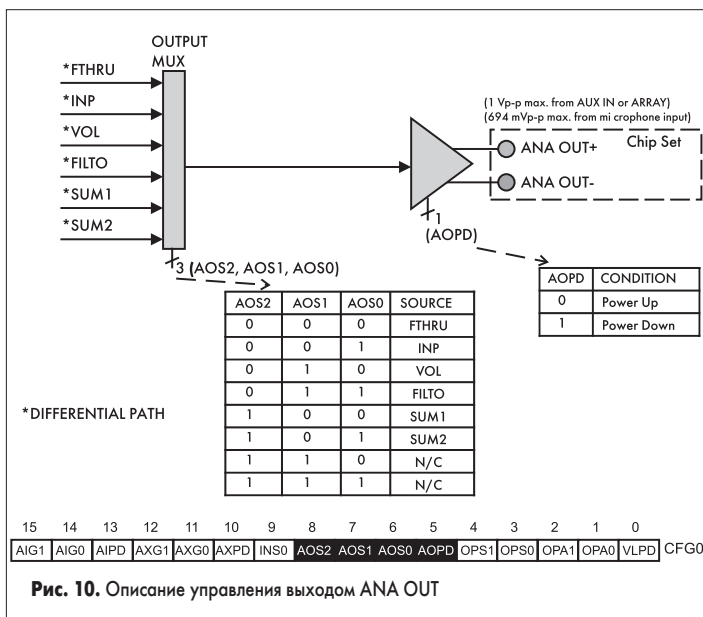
OUTPUT MUX

*FTHRU
*INP
*VOL
*FILTO
*SUM1
*SUM2

3 (AOS2, AOS1, AOS0)

(1 Vp-p max. from AUX IN or ARRAY)
(694 mVp-p max. from mi crophone input)

ANA OUT+
ANA OUT-
Chip Set

1
(AOPD)

| AOPD | CONDITION |
|---|---|
| 0 | Power Up |
| 1 | Power Down |

| AOS2 | AOS1 | AOS0 | SOURCE |
|---|---|---|---|
| 0 | 0 | 0 | FTHRU |
| 0 | 0 | 1 | INP |
| 0 | 1 | 0 | VOL |
| 0 | 1 | 1 | FILTO |
| 1 | 0 | 0 | SUM1 |
| 1 | 0 | 1 | SUM2 |
| 1 | 1 | 0 | N/C |
| 1 | 1 | 1 | N/C |

*DIFFERENTIAL PATH

| 15 | 14 | 13 | 12 | 11 | 10 | 9 | 8 | 7 | 6 | 5 | 4 | 3 | 2 | 1 | 0 | |
|---|---|---|---|---|---|---|---|---|---|---|---|---|---|---|---|---|
| AIG1 | AIG0 | AIPD | AXG1 | AXG0 | AXPD | INS0 | AOS2 | AOS1 | AOS0 | AOPD | OPS1 | OPS0 | OPA1 | OPA0 | VLPD | CFG0 |

Рис. 10. Описание управления выходом ANA OUT